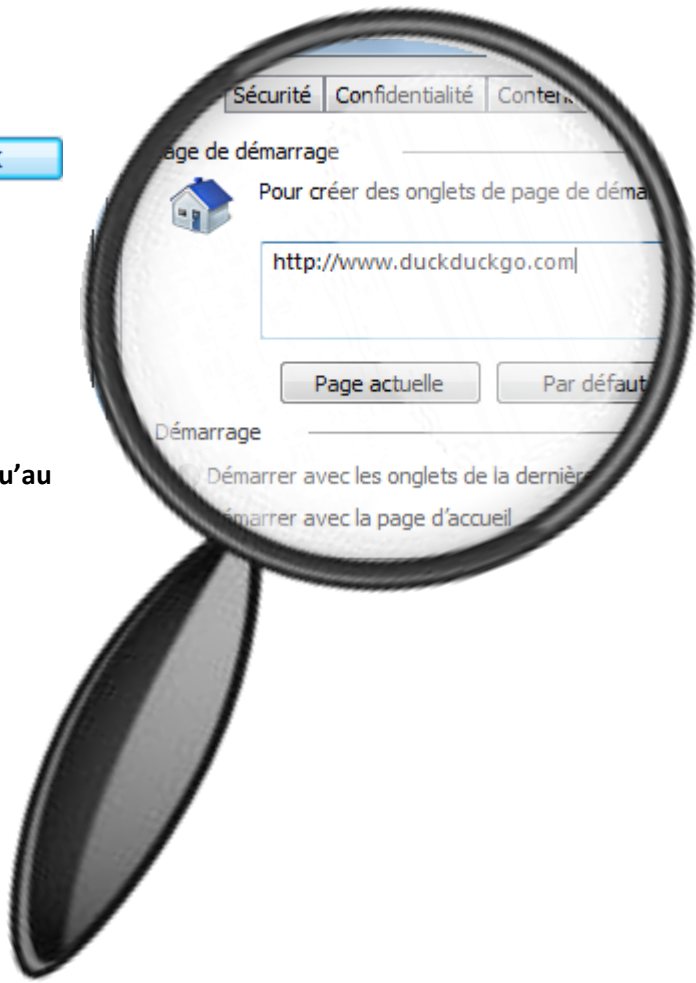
Sécurité | Confidentialité | Conten

age de démarrage

Pour créer des onglets de page de déma

http://www.duckduckgo.com

Page actuelle

Par défaut

Démarrage

Démarrer avec les onglets de la dernière

émarrer avec la page d'accueil

u'au